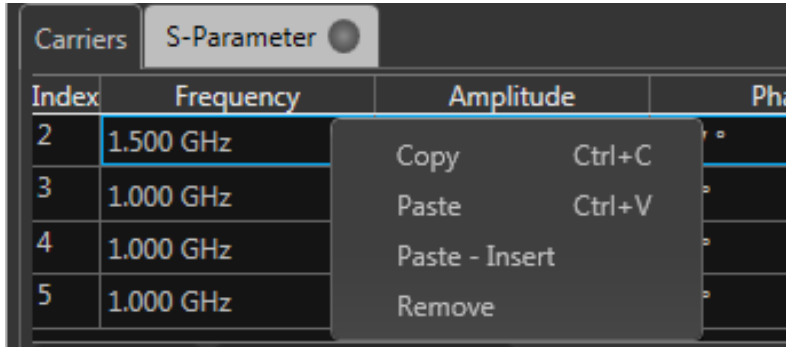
Carriers S-Parameter

| Index | Frequency | Amplitude | Pha |
|---|---|---|---|
| 2 | 1.500 GHz | | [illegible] ° |
| 3 | 1.000 GHz | | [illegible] |
| 4 | 1.000 GHz | | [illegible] |
| 5 | 1.000 GHz | | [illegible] |

Copy Ctrl+C
Paste Ctrl+V
Paste - Insert
Remove